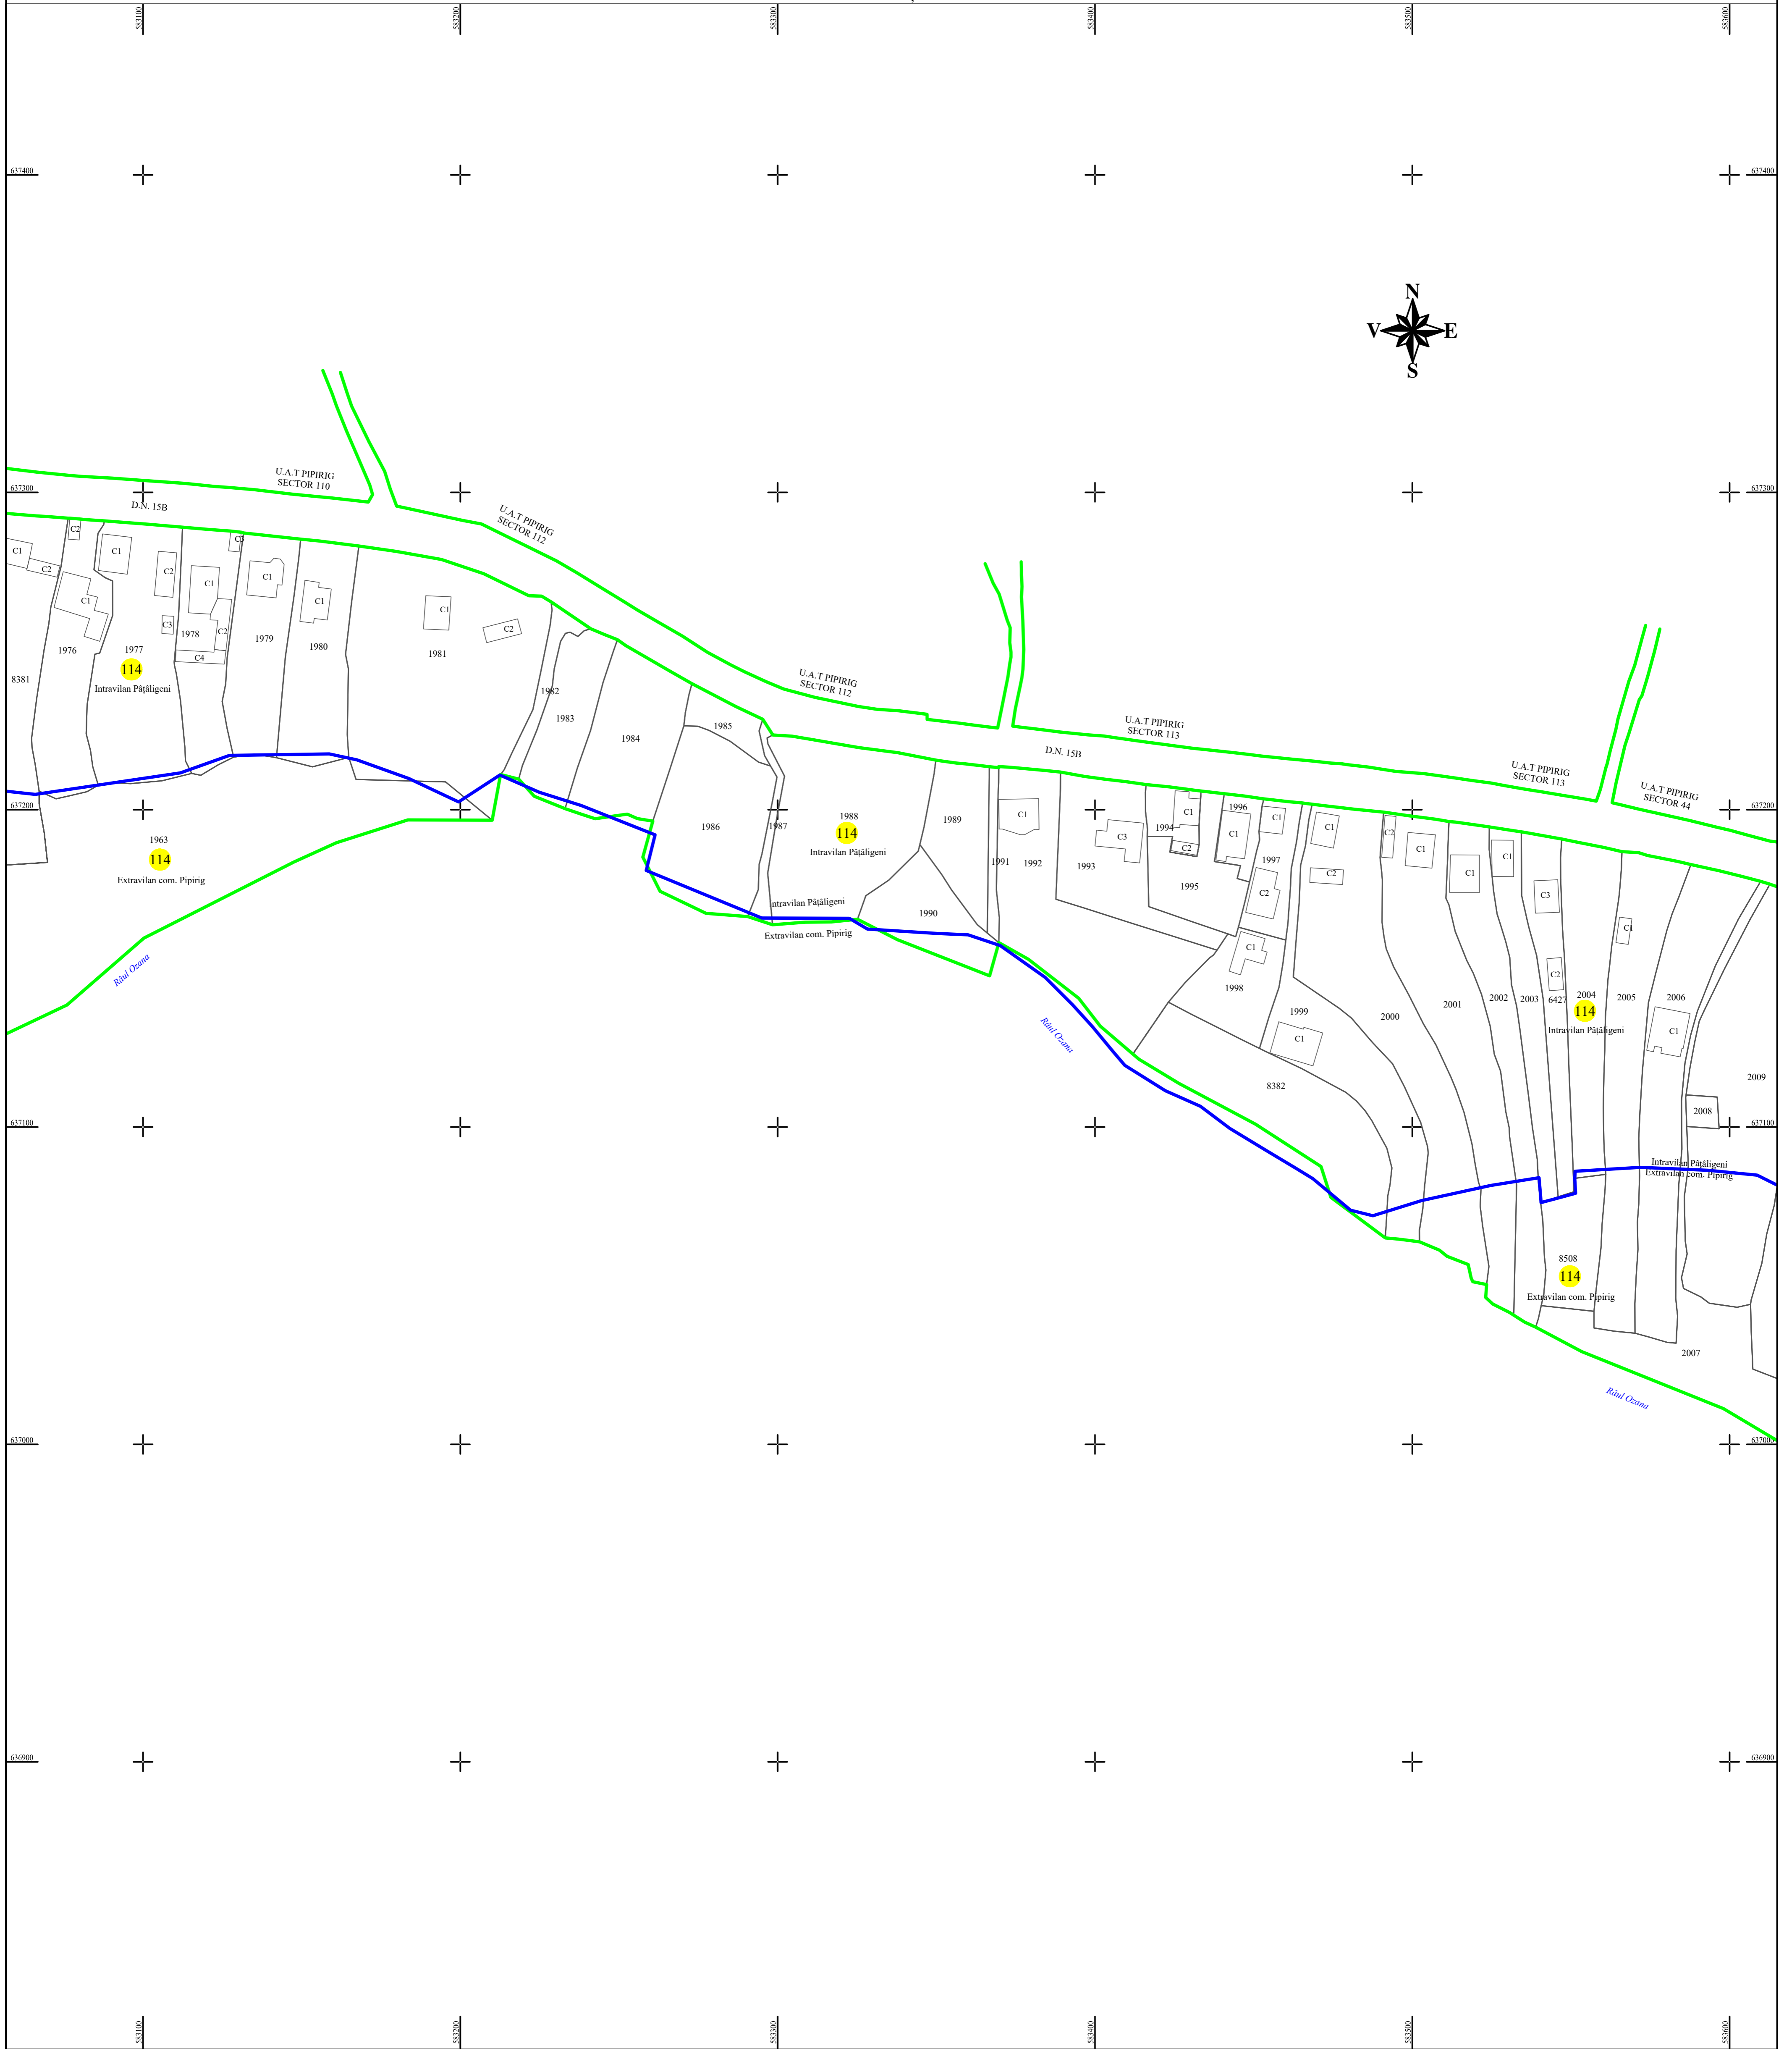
583100 583200 583300 583400 583500 583600

637400 637400

N
V E
S

U.A.T PIPIRIG
SECTOR 110

637300 637300

D.N. 15B

U.A.T PIPIRIG
SECTOR 112

C2 C1 C1 C2 C3 C1 C1 C1 C1 C2 C1 C3 C2 C4 C2

1976 1977 1978 1979 1980 1981

8381

114
Intravilan Pătăligeni

1982 1983 1984 1985

U.A.T PIPIRIG
SECTOR 112

U.A.T PIPIRIG
SECTOR 113

D.N. 15B

U.A.T PIPIRIG
SECTOR 113

U.A.T PIPIRIG
SECTOR 44

637200 637200

1963
114
Extravilan com. Pipirig

1986 1987 1988
114
Intravilan Pătăligeni

1989 C1 1991 1992 1993 C3 1994 C1 C2 1996 C1 C1 1997 C1 C2 C1 C1 C1 C1

1995 C2 C2 C3

Intravilan Pătăligeni
Extravilan com. Pipirig

1990

C1 1998 C2 C1

1999 C1 2000 2001 2002 2003 6427 2004 2005 2006 C1

114
Intravilan Pătăligeni

Râul Ozana

Râul Ozana

8382

2009

2008

637100 637100

Intravilan Pătăligeni
Extravilan com. Pipirig

8508
114
Extravilan com. Pipirig

2007

Râul Ozana

637000 637000

636900 636900

583100 583200 583300 583400 583500 583600